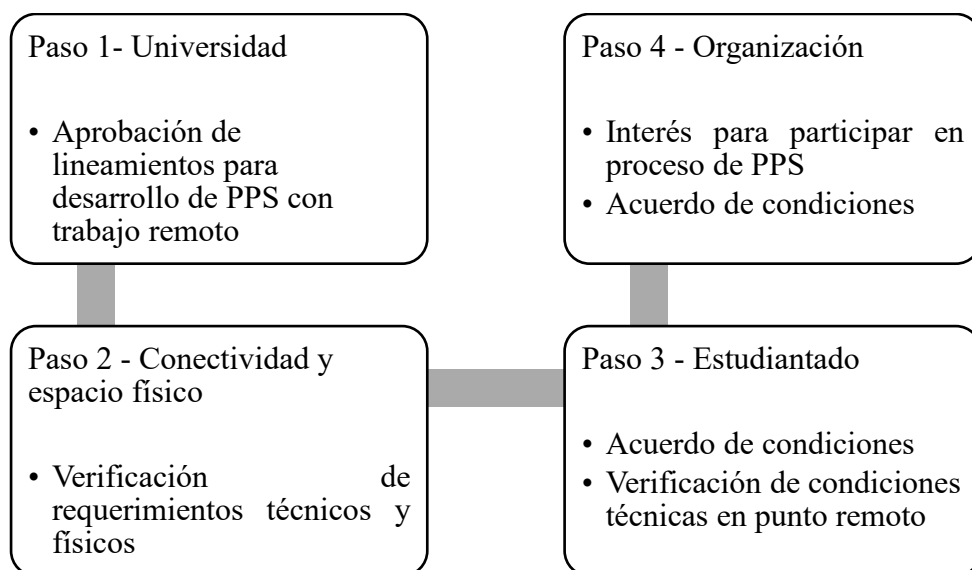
Paso 1- Universidad

• Aprobación de lineamientos para desarrollo de PPS con trabajo remoto

Paso 2 - Conectividad y espacio físico

• Verificación de requerimientos técnicos y físicos

Paso 3 - Estudiantado

• Acuerdo de condiciones
• Verificación de condiciones técnicas en punto remoto

Paso 4 - Organización

• Interés para participar en proceso de PPS
• Acuerdo de condiciones